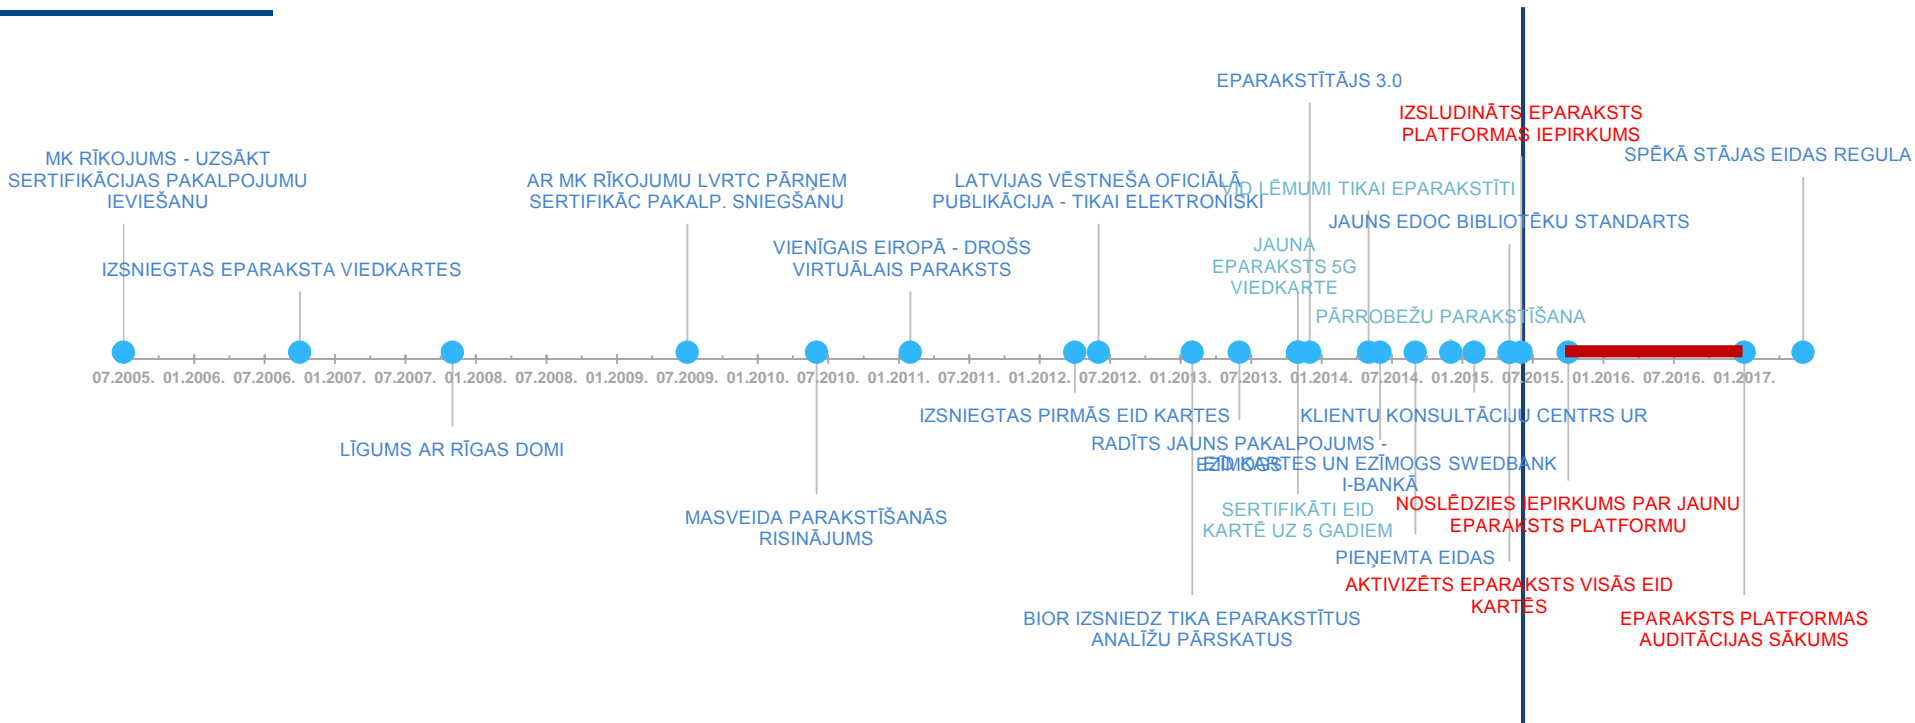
EPARAKSTĪTĀJS 3.0

IZSLUDINĀTS EPARAKSTS PLATFORMAS IEPIRKUMS

SPĒKĀ STĀJAS EIDAS REGULA

MK RĪKOJUMS - UZSĀKT SERTIFIKĀCIJAS PAKALPOJUMU IEVIEŠANU

AR MK RĪKOJUMU LVRTC PĀRŅEM SERTIFIKĀC PAKALP. SNIEGŠANU

LATVIJAS VĒSTNEŠA OFICIĀLĀ PUBLIKĀCIJA - TIKAI ELEKTRONISKI

VID LĒMUMI TIKAI EPARAKSTĪTI

JAUNS EDOC BIBLIOTĒKU STANDARTS

JAUNA EPARAKSTS 5G VIEDKARTE

IZSNIEGTAS EPARAKSTA VIEDKARTES

VIENĪGAIS EIROPĀ - DROŠS VIRTUĀLAIS PARAKSTS

PĀRROBEŽU PARAKSTĪŠANA

07.2005. 01.2006. 07.2006. 01.2007. 07.2007. 01.2008. 07.2008. 01.2009. 07.2009. 01.2010. 07.2010. 01.2011. 07.2011. 01.2012. 07.2012. 01.2013. 07.2013. 01.2014. 07.2014. 01.2015. 07.2015. 01.2016. 07.2016. 01.2017.

IZSNIEGTAS PIRMĀS EID KARTES

KLIENTU KONSULTĀCIJU CENTRS UR

LĪGUMS AR RĪGAS DOMI

RADĪTS JAUNS PAKALPOJUMS - EZĪMOGS

EID KARTES UN EZĪMOGS SWEDBANK I-BANKĀ

SERTIFIKĀTI EID KARTĒ UZ 5 GADIEM

NOSLĒDZIES IEPIRKUMS PAR JAUNU EPARAKSTS PLATFORMU

MASVEIDA PARAKSTĪŠANĀS RISINĀJUMS

PIEŅEMTA EIDAS

AKTIVIZĒTS EPARAKSTS VISĀS EID KARTĒS

BIOR IZSNIEDZ TIKA EPARAKSTĪTUS ANALĪŽU PĀRSKATUS

EPARAKSTS PLATFORMAS AUDITĀCIJAS SĀKUMS